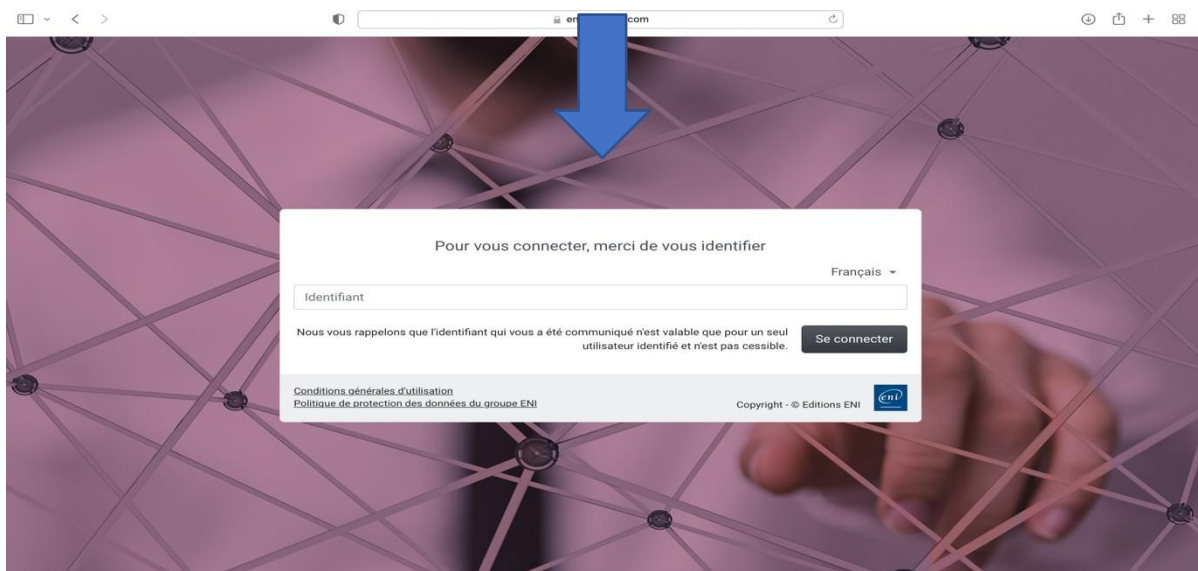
en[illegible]com

Pour vous connecter, merci de vous identifier

Français

Identifiant

Nous vous rappelons que l'identifiant qui vous a été communiqué n'est valable que pour un seul utilisateur identifié et n'est pas cessible.

Se connecter

Conditions générales d'utilisation
Politique de protection des données du groupe ENI

Copyright - © Editions ENI

eni